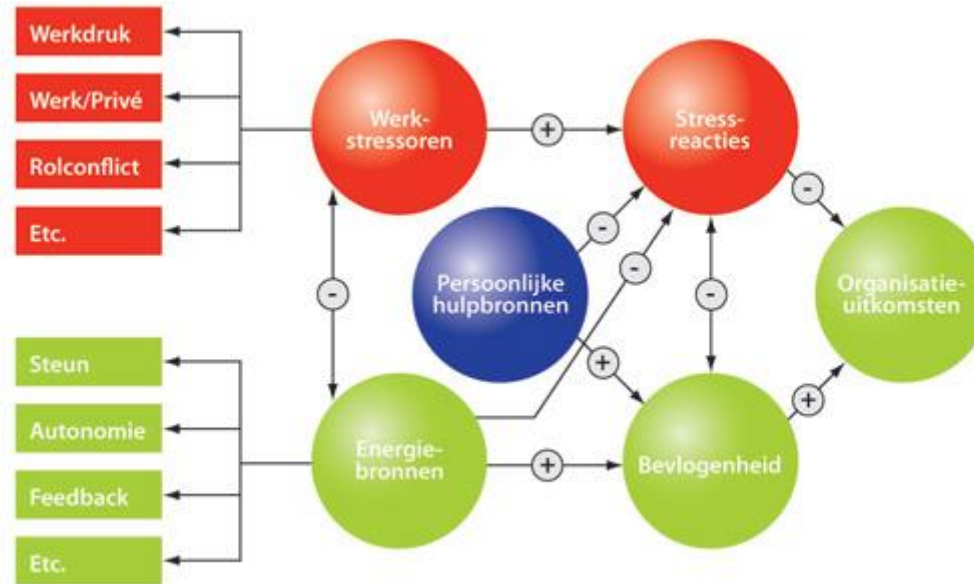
Werkdruk

Werk/Privé

Rolconflict

Etc.

Werkstressoren

+

Stressreacties

-

-

Persoonlijke hulpbronnen

-

-

-

Organisatieuitkomsten

+

Steun

Autonomie

Feedback

Etc.

Energiebronnen

+

Bevlogenheid

+